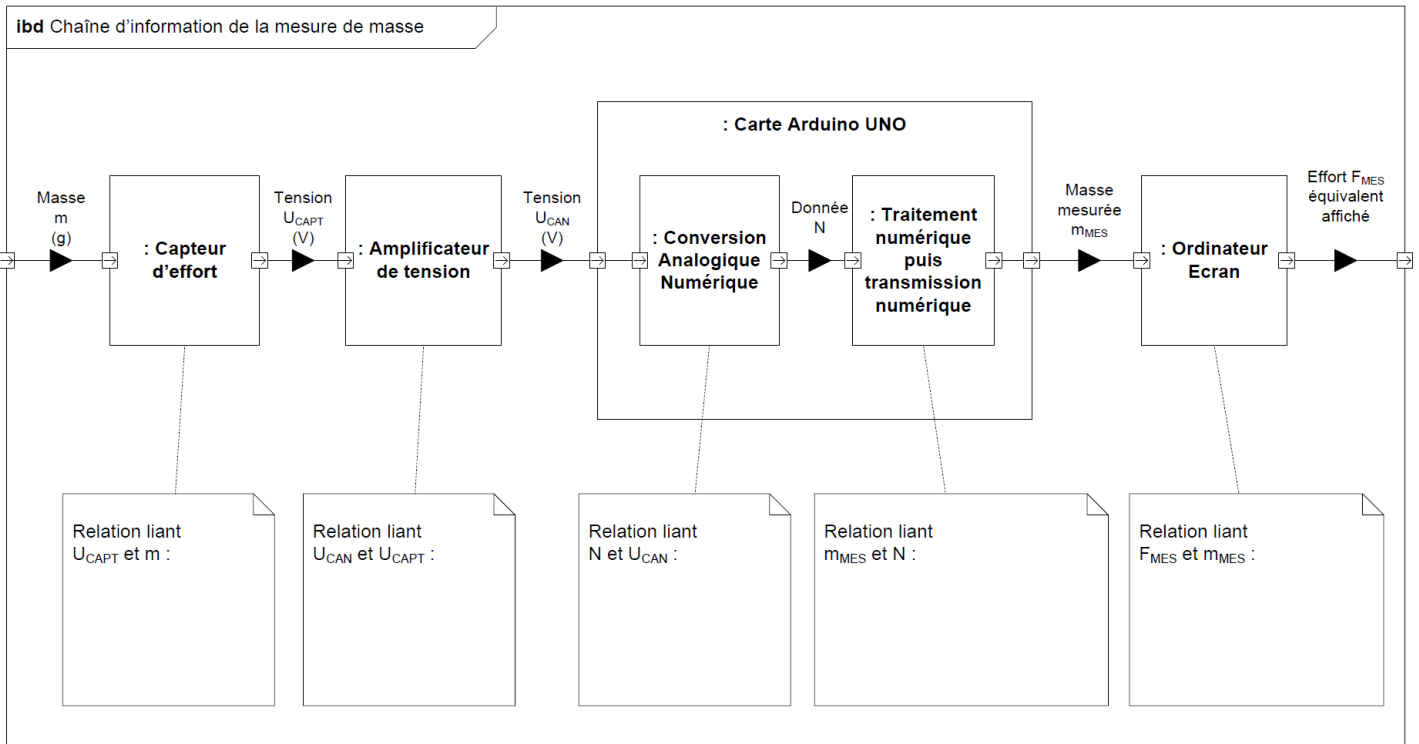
**ibd** Chaîne d'information de la mesure de masse

Masse m (g)

: Capteur d'effort

Tension $U_{CAPT}$ (V)

: Amplificateur de tension

Tension $U_{CAN}$ (V)

: Carte Arduino UNO

: Conversion Analogique Numérique

Donnée N

: Traitement numérique puis transmission numérique

Masse mesurée $m_{MES}$

: Ordinateur Ecran

Effort $F_{MES}$ équivalent affiché

Relation liant $U_{CAPT}$ et m :

Relation liant $U_{CAN}$ et $U_{CAPT}$ :

Relation liant N et $U_{CAN}$ :

Relation liant $m_{MES}$ et N :

Relation liant $F_{MES}$ et $m_{MES}$ :